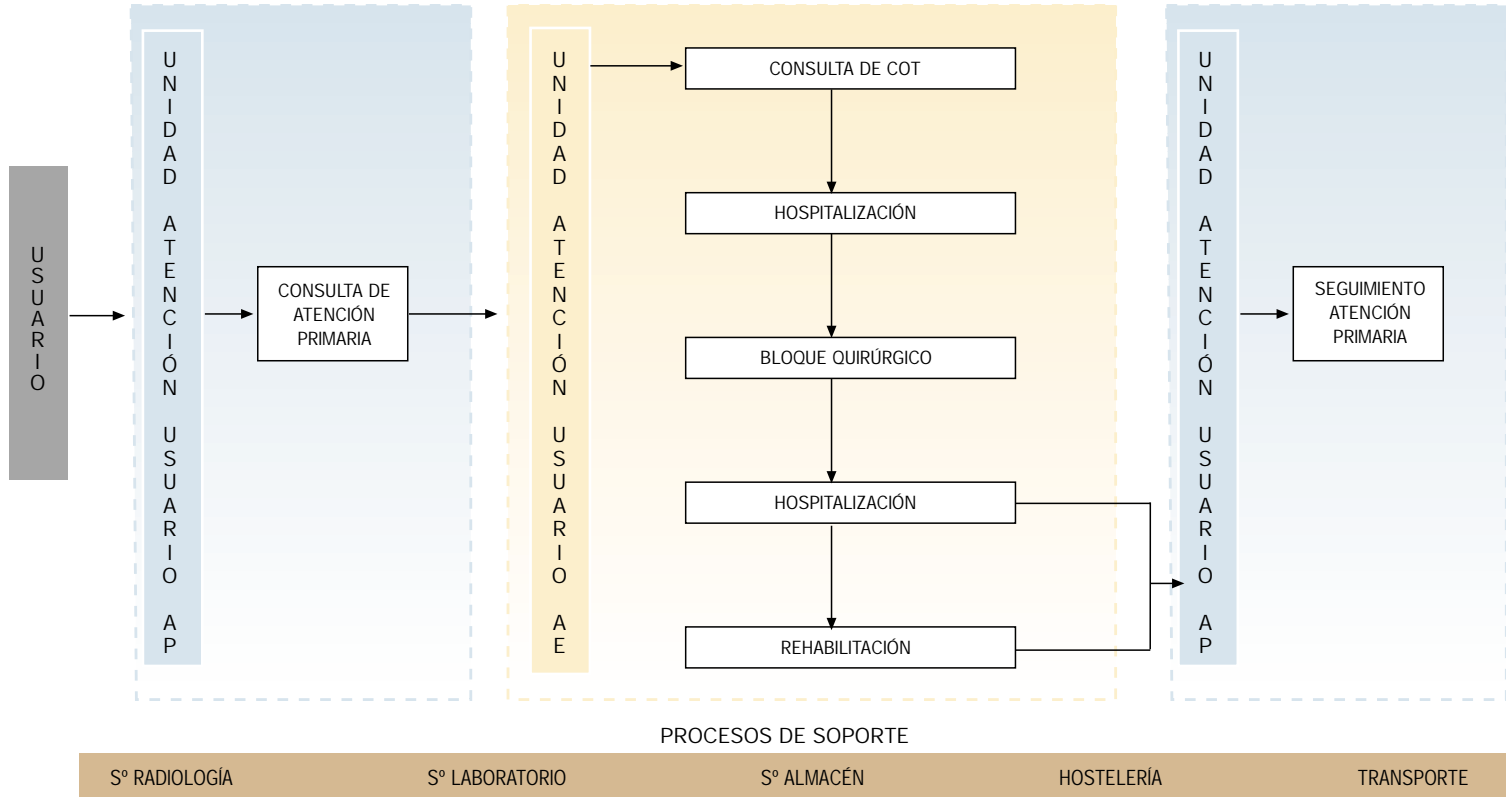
USUARIO

UNIDAD ATENCIÓN USUARIO AP

CONSULTA DE ATENCIÓN PRIMARIA

UNIDAD ATENCIÓN USUARIO AE

CONSULTA DE COT

HOSPITALIZACIÓN

BLOQUE QUIRÚRGICO

HOSPITALIZACIÓN

REHABILITACIÓN

UNIDAD ATENCIÓN USUARIO AP

SEGUIMIENTO ATENCIÓN PRIMARIA

PROCESOS DE SOPORTE

Sº RADIOLOGÍA Sº LABORATORIO Sº ALMACÉN HOSTELERÍA TRANSPORTE